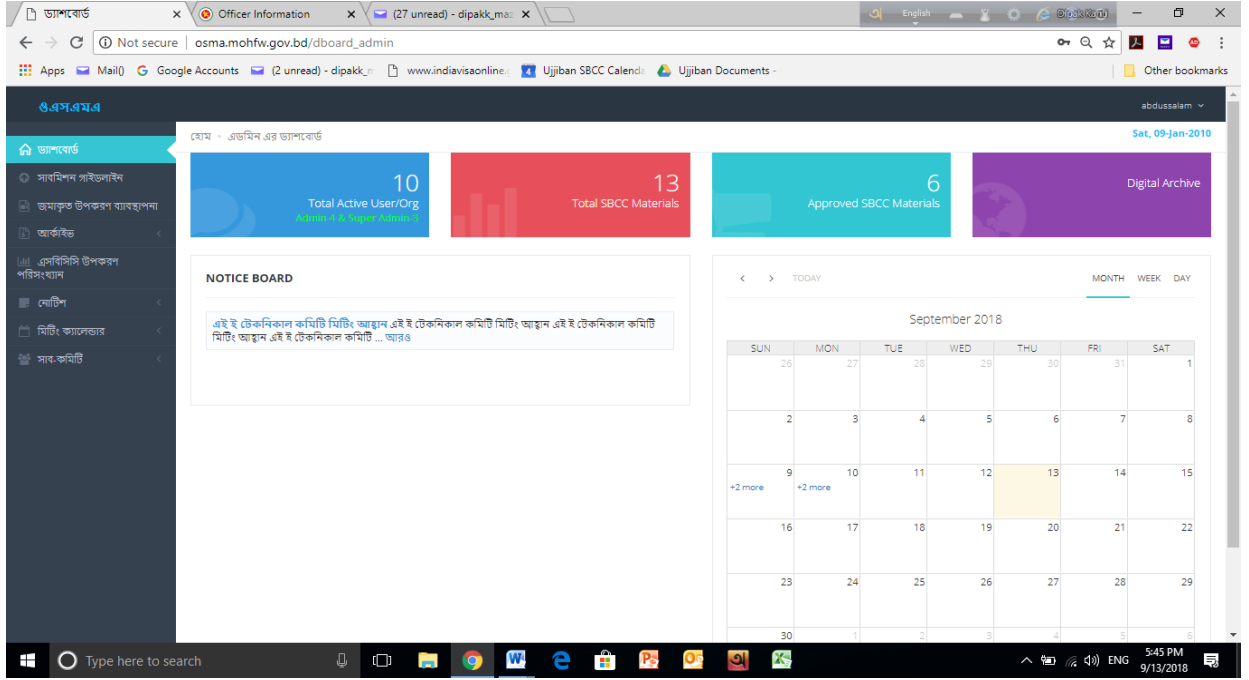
ড্যাশবোর্ড × Officer Information × (27 unread) - dipakk_ma: ×

English Dipak Kanti

Not secure | osma.mohfw.gov.bd/dboard_admin

Apps Mail() Google Accounts (2 unread) - dipakk_m www.indiavisaonline. Ujjiban SBCC Calenda Ujjiban Documents - Other bookmarks

ওএসএমএ

abdussalam

ড্যাশবোর্ড
সাবমিশন গাইডলাইন
জমাকৃত উপকরণ ব্যবস্থাপনা
আর্কাইভ
এসবিসিসি উপকরণ পরিসংখ্যান
নোটিশ
মিটিং ক্যালেন্ডার
সাব-কমিটি

হোম > এডমিন এর ড্যাশবোর্ড

Sat, 09-Jan-2010

10
Total Active User/Org
Admin-4 & Super Admin-3

13
Total SBCC Materials

6
Approved SBCC Materials

Digital Archive

NOTICE BOARD

এই ই টেকনিকাল কমিটি মিটিং আহ্বান এই ই টেকনিকাল কমিটি মিটিং আহ্বান এই ই টেকনিকাল কমিটি মিটিং আহ্বান এই ই টেকনিকাল কমিটি ... আরও

‹ › TODAY

MONTH WEEK DAY

September 2018

| SUN | MON | TUE | WED | THU | FRI | SAT |
|---|---|---|---|---|---|---|
| 26 | 27 | 28 | 29 | 30 | 31 | 1 |
| 2 | 3 | 4 | 5 | 6 | 7 | 8 |
| 9 +2 more | 10 +2 more | 11 | 12 | 13 | 14 | 15 |
| 16 | 17 | 18 | 19 | 20 | 21 | 22 |
| 23 | 24 | 25 | 26 | 27 | 28 | 29 |
| 30 | 1 | 2 | 3 | 4 | 5 | 6 |

Type here to search

ENG 5:45 PM 9/13/2018